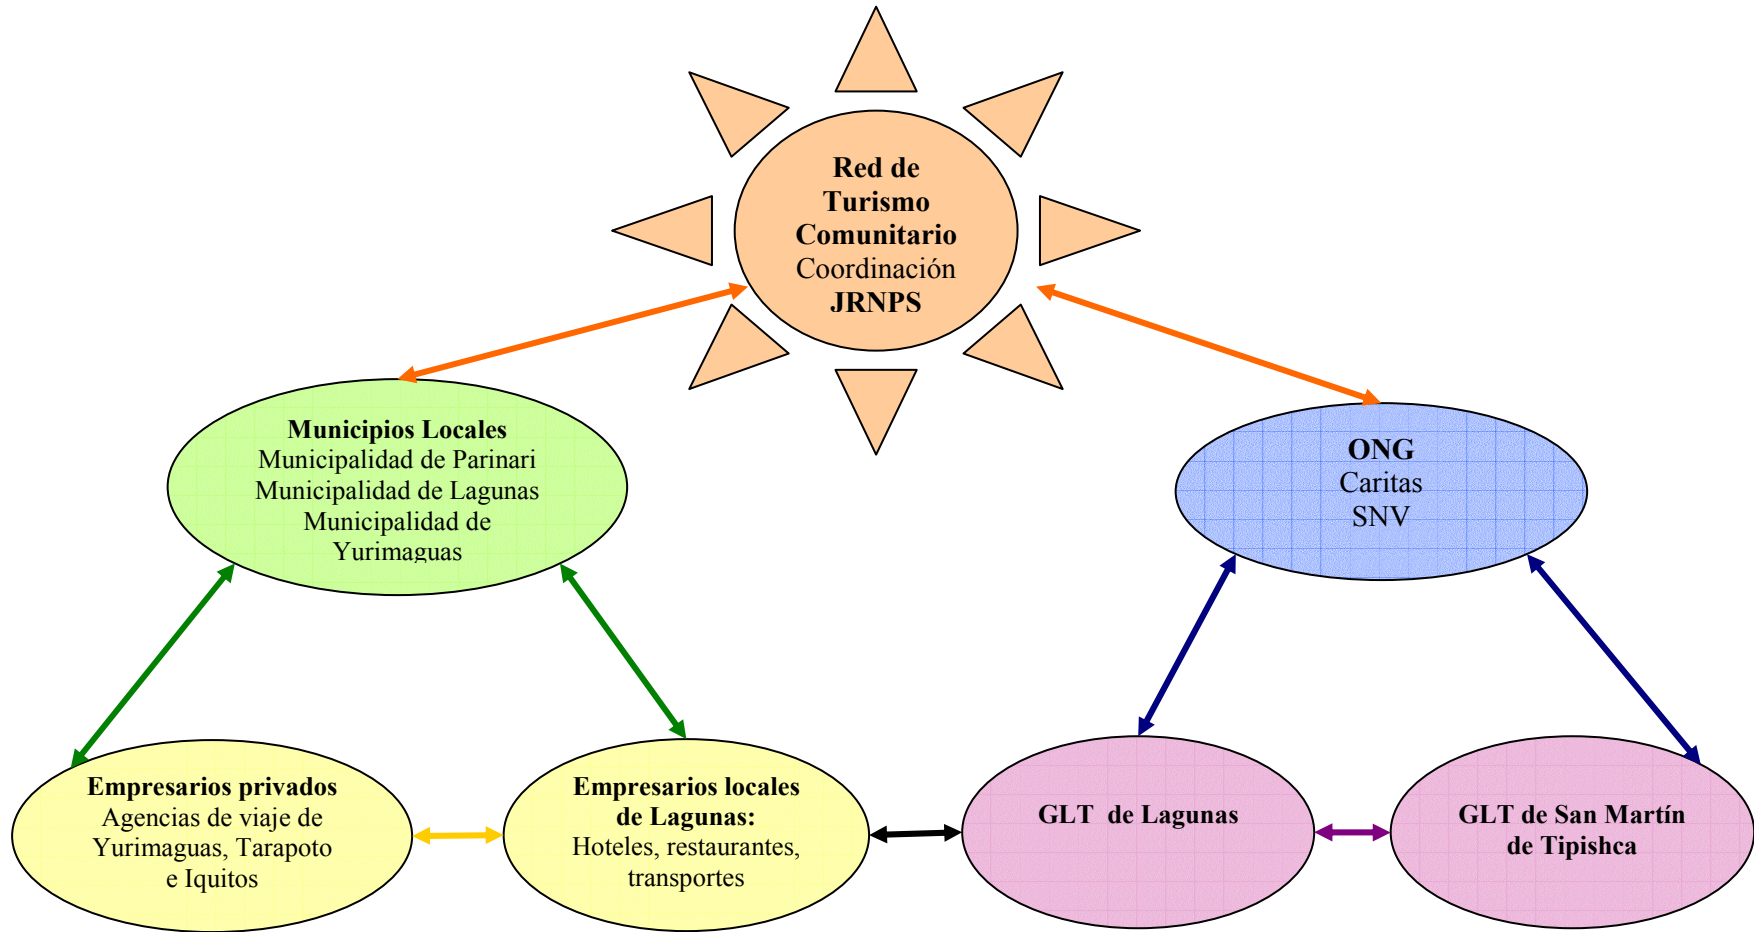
Red de Turismo Comunitario
Coordinación
JRNPS

Municipios Locales
Municipalidad de Parinari
Municipalidad de Lagunas
Municipalidad de Yurimaguas

ONG
Caritas
SNV

Empresarios privados
Agencias de viaje de Yurimaguas, Tarapoto e Iquitos

Empresarios locales de Lagunas:
Hoteles, restaurantes, transportes

GLT de Lagunas

GLT de San Martín de Tipishca